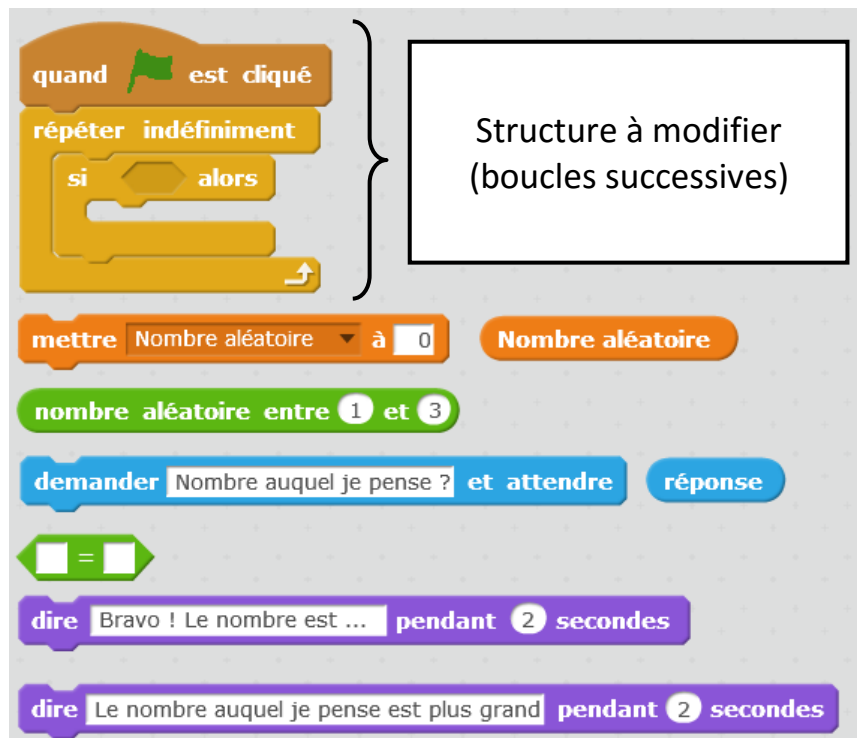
quand est cliqué

répéter indéfiniment

si alors

Structure à modifier
(boucles successives)

mettre Nombre aléatoire à 0

Nombre aléatoire

nombre aléatoire entre 1 et 3

demander Nombre auquel je pense ? et attendre

réponse

=

dire Bravo ! Le nombre est ... pendant 2 secondes

dire Le nombre auquel je pense est plus grand pendant 2 secondes